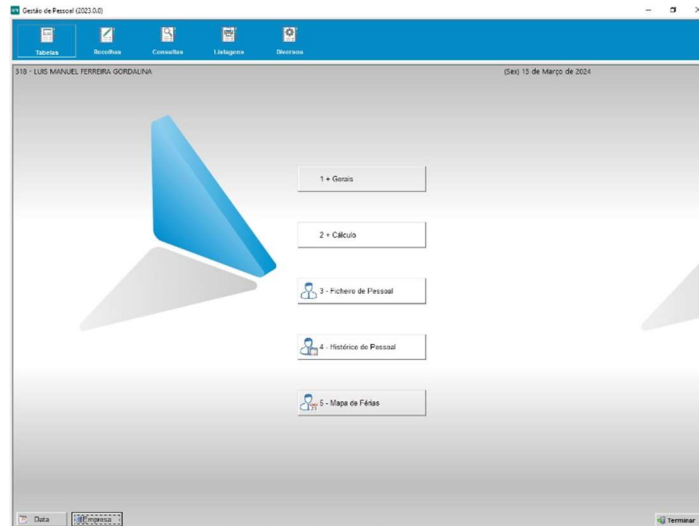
Gestão de Pessoal (2023.0.0)

Tabelas
Recolhas
Consultas
Listagens
Diversos

318 - LUIS MANUEL FERREIRA GORDALINA

(Sex) 15 de Março de 2024

1 + Gerais

2 + Cálculo

3 - Ficheiro de Pessoal

4 - Histórico de Pessoal

5 - Mapa de Férias

Data
Empresa
Terminar